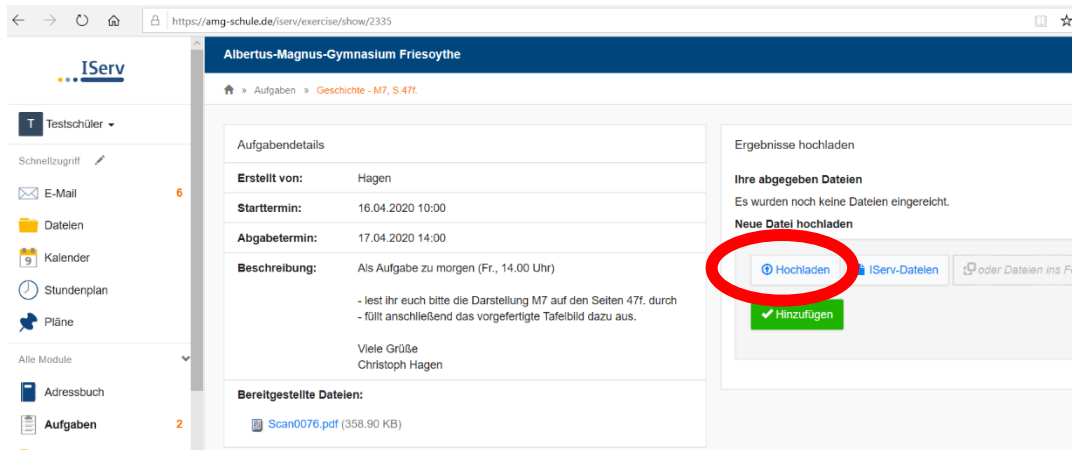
https://amg-schule.de/iserv/exercise/show/2335

IServ

T Testschüler

Schnellzugriff

E-Mail 6

Dateien

Kalender

Stundenplan

Pläne

Alle Module

Adressbuch

Aufgaben 2

Albertus-Magnus-Gymnasium Friesoythe

» Aufgaben » Geschichte - M7, S.47f.

Aufgabendetails

| | |
|---|---|
| **Erstellt von:** | Hagen |
| **Starttermin:** | 16.04.2020 10:00 |
| **Abgabetermin:** | 17.04.2020 14:00 |
| **Beschreibung:** | Als Aufgabe zu morgen (Fr., 14.00 Uhr)<br><br>- lest ihr euch bitte die Darstellung M7 auf den Seiten 47f. durch<br>- füllt anschließend das vorgefertigte Tafelbild dazu aus.<br><br>Viele Grüße<br>Christoph Hagen |

**Bereitgestellte Dateien:**

Scan0076.pdf (358.90 KB)

Ergebnisse hochladen

**Ihre abgegeben Dateien**

Es wurden noch keine Dateien eingereicht.

**Neue Datei hochladen**

Hochladen IServ-Dateien oder Dateien ins F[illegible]

Hinzufügen